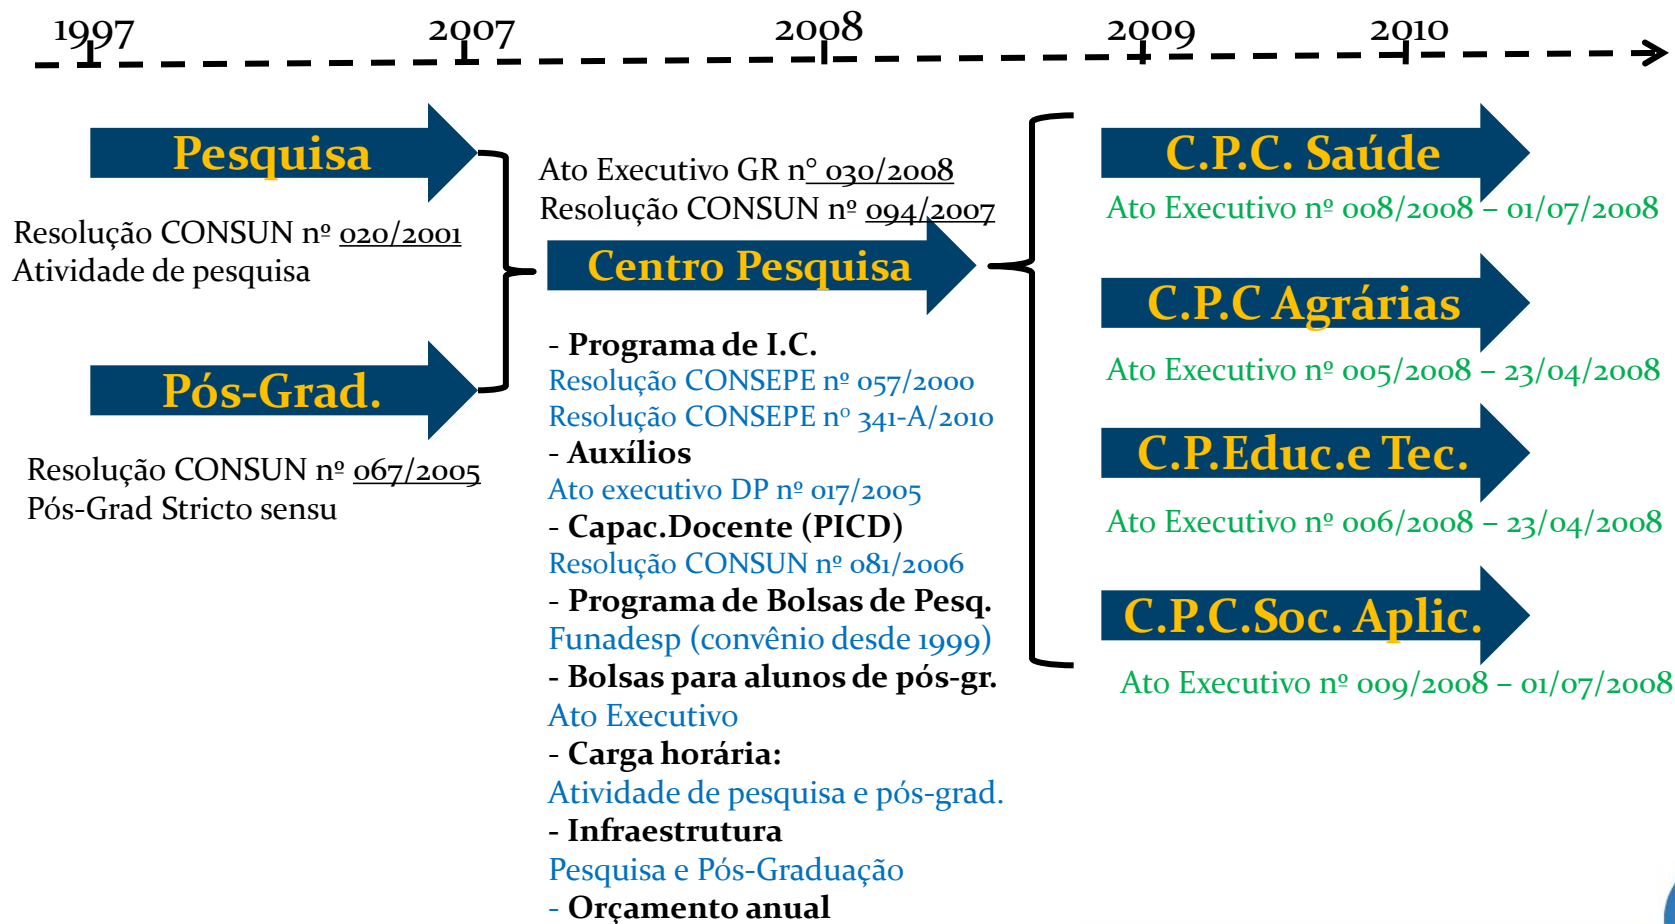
1997 2007 2008 2009 2010

Pesquisa

Resolução CONSUN nº 020/2001
Atividade de pesquisa

Pós-Grad.

Resolução CONSUN nº 067/2005
Pós-Grad Stricto sensu

Ato Executivo GR n° 030/2008
Resolução CONSUN nº 094/2007

Centro Pesquisa

- Programa de I.C.
Resolução CONSEPE nº 057/2000
Resolução CONSEPE nº 341-A/2010
- Auxílios
Ato executivo DP nº 017/2005
- Capac.Docente (PICD)
Resolução CONSUN nº 081/2006
- Programa de Bolsas de Pesq.
Funadesp (convênio desde 1999)
- Bolsas para alunos de pós-gr.
Ato Executivo
- Carga horária:
Atividade de pesquisa e pós-grad.
- Infraestrutura
Pesquisa e Pós-Graduação
- Orçamento anual

C.P.C. Saúde
Ato Executivo nº 008/2008 – 01/07/2008

C.P.C Agrárias
Ato Executivo nº 005/2008 – 23/04/2008

C.P.Educ.e Tec.
Ato Executivo nº 006/2008 – 23/04/2008

C.P.C.Soc. Aplic.
Ato Executivo nº 009/2008 – 01/07/2008